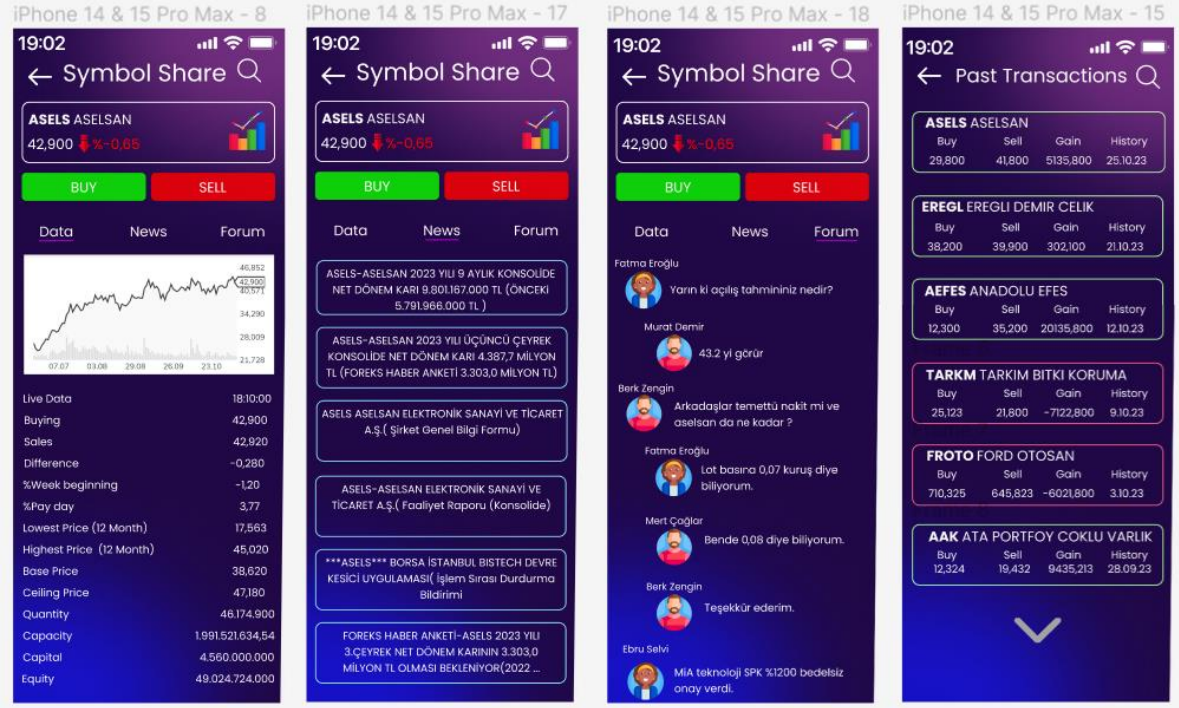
iPhone 14 & 15 Pro Max - 8

19:02

← Symbol Share

ASELS ASELSAN
42,900 %-0,65

BUY SELL

Data News Forum

46,852
42,900
40,671
34,290
28,009
21,728
07.07 03.08 29.08 26.09 23.10

| | |
|---|---|
| Live Data | 18:10:00 |
| Buying | 42,900 |
| Sales | 42,920 |
| Difference | -0,280 |
| %Week beginning | -1,20 |
| %Pay day | 3,77 |
| Lowest Price (12 Month) | 17,563 |
| Highest Price (12 Month) | 45,020 |
| Base Price | 38,620 |
| Ceiling Price | 47,180 |
| Quantity | 46.174.900 |
| Capacity | 1.991.521.634,54 |
| Capital | 4.560.000.000 |
| Equity | 49.024.724.000 |

iPhone 14 & 15 Pro Max - 17

19:02

← Symbol Share

ASELS ASELSAN
42,900 %-0,65

BUY SELL

Data News Forum

ASELS-ASELSAN 2023 YILI 9 AYLIK KONSOLİDE NET DÖNEM KARI 9.801.167.000 TL (ÖNCEKİ 5.791.966.000 TL )

ASELS-ASELSAN 2023 YILI ÜÇÜNCÜ ÇEYREK KONSOLİDE NET DÖNEM KARI 4.387,7 MİLYON TL (FOREKS HABER ANKETİ 3.303,0 MİLYON TL)

ASELS ASELSAN ELEKTRONİK SANAYİ VE TİCARET A.Ş.( Şirket Genel Bilgi Formu)

ASELS-ASELSAN ELEKTRONİK SANAYİ VE TİCARET A.Ş.( Faaliyet Raporu (Konsolide)

***ASELS*** BORSA İSTANBUL BISTECH DEVRE KESİCİ UYGULAMASI( İşlem Sırası Durdurma Bildirimi

FOREKS HABER ANKETİ-ASELS 2023 YILI 3.ÇEYREK NET DÖNEM KARININ 3.303,0 MİLYON TL OLMASI BEKLENİYOR(2022 ...

iPhone 14 & 15 Pro Max - 18

19:02

← Symbol Share

ASELS ASELSAN
42,900 %-0,65

BUY SELL

Data News Forum

Fatma Eroğlu
Yarın ki açılış tahmininiz nedir?

Murat Demir
43.2 yi görür

Berk Zengin
Arkadaşlar temettü nakit mi ve aselsan da ne kadar ?

Fatma Eroğlu
Lot basına 0,07 kuruş diye biliyorum.

Mert Çoğlar
Bende 0,08 diye biliyorum.

Berk Zengin
Teşekkür ederim.

Ebru Selvi
MİA teknoloji SPK %1200 bedelsiz onay verdi.

iPhone 14 & 15 Pro Max - 15

19:02

← Past Transactions

ASELS ASELSAN
| Buy | Sell | Gain | History |
|---|---|---|---|
| 29,800 | 41,800 | 5135,800 | 25.10.23 |

EREGL EREGLI DEMIR CELIK
| Buy | Sell | Gain | History |
|---|---|---|---|
| 38,200 | 39,900 | 302,100 | 21.10.23 |

AEFES ANADOLU EFES
| Buy | Sell | Gain | History |
|---|---|---|---|
| 12,300 | 35,200 | 20135,800 | 12.10.23 |

TARKM TARKIM BITKI KORUMA
| Buy | Sell | Gain | History |
|---|---|---|---|
| 25,123 | 21,800 | -7122,800 | 9.10.23 |

FROTO FORD OTOSAN
| Buy | Sell | Gain | History |
|---|---|---|---|
| 710,325 | 645,823 | -6021,800 | 3.10.23 |

AAK ATA PORTFOY COKLU VARLIK
| Buy | Sell | Gain | History |
|---|---|---|---|
| 12,324 | 19,432 | 9435,213 | 28.09.23 |